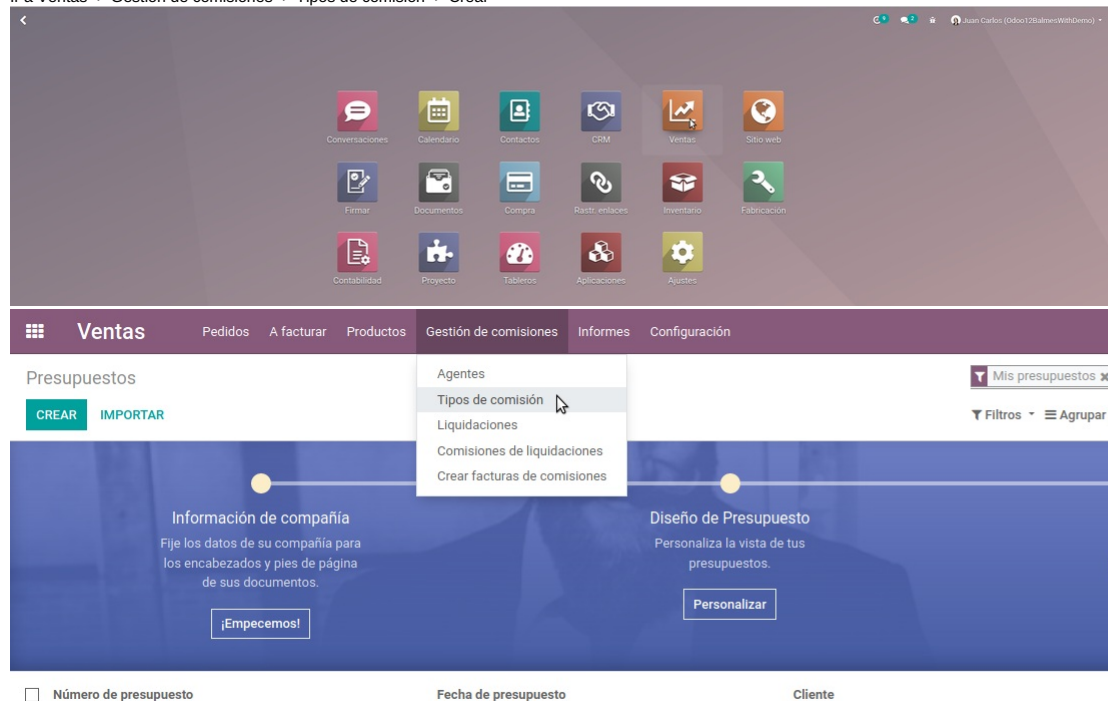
Ir a Ventas > Gestión de comisiones > Tipos de comisión > Crear

9 2 Juan Carlos (Odoo12BalmesWithDemo)

Conversaciones
Calendario
Contactos
CRM
Ventas
Sitio web
Firmar
Documentos
Compra
Rastr. enlaces
Inventario
Fabricación
Contabilidad
Proyecto
Tableros
Aplicaciones
Ajustes

Ventas Pedidos A facturar Productos Gestión de comisiones Informes Configuración

Presupuestos

CREAR IMPORTAR

Agentes
Tipos de comisión
Liquidaciones
Comisiones de liquidaciones
Crear facturas de comisiones

Mis presupuestos

Filtros Agrupar

Información de compañía
Fije los datos de su compañía para los encabezados y pies de página de sus documentos.
¡Empecemos!

Diseño de Presupuesto
Personaliza la vista de tus presupuestos.
Personalizar

Número de presupuesto Fecha de presupuesto Cliente